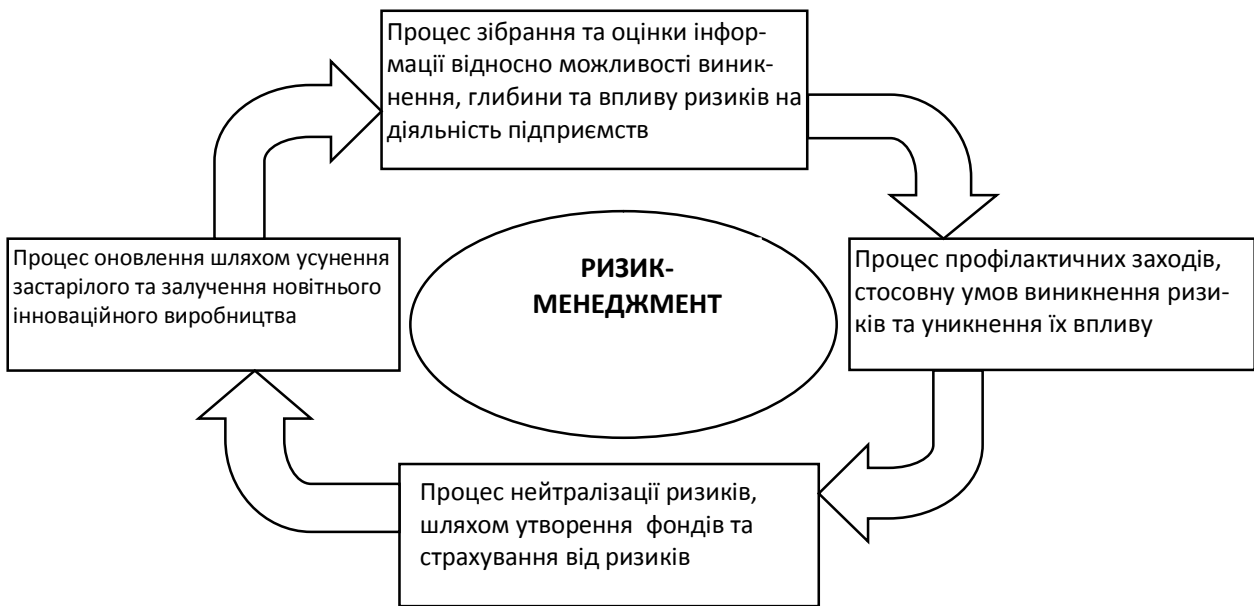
Процес зібрання та оцінки інформації відносно можливості виникнення, глибини та впливу ризиків на діяльність підприємств

Процес оновлення шляхом усунення застарілого та залучення новітнього інноваційного виробництва

РИЗИК-МЕНЕДЖМЕНТ

Процес профілактичних заходів, стосовну умов виникнення ризиків та уникнення їх впливу

Процес нейтралізації ризиків, шляхом утворення фондів та страхування від ризиків